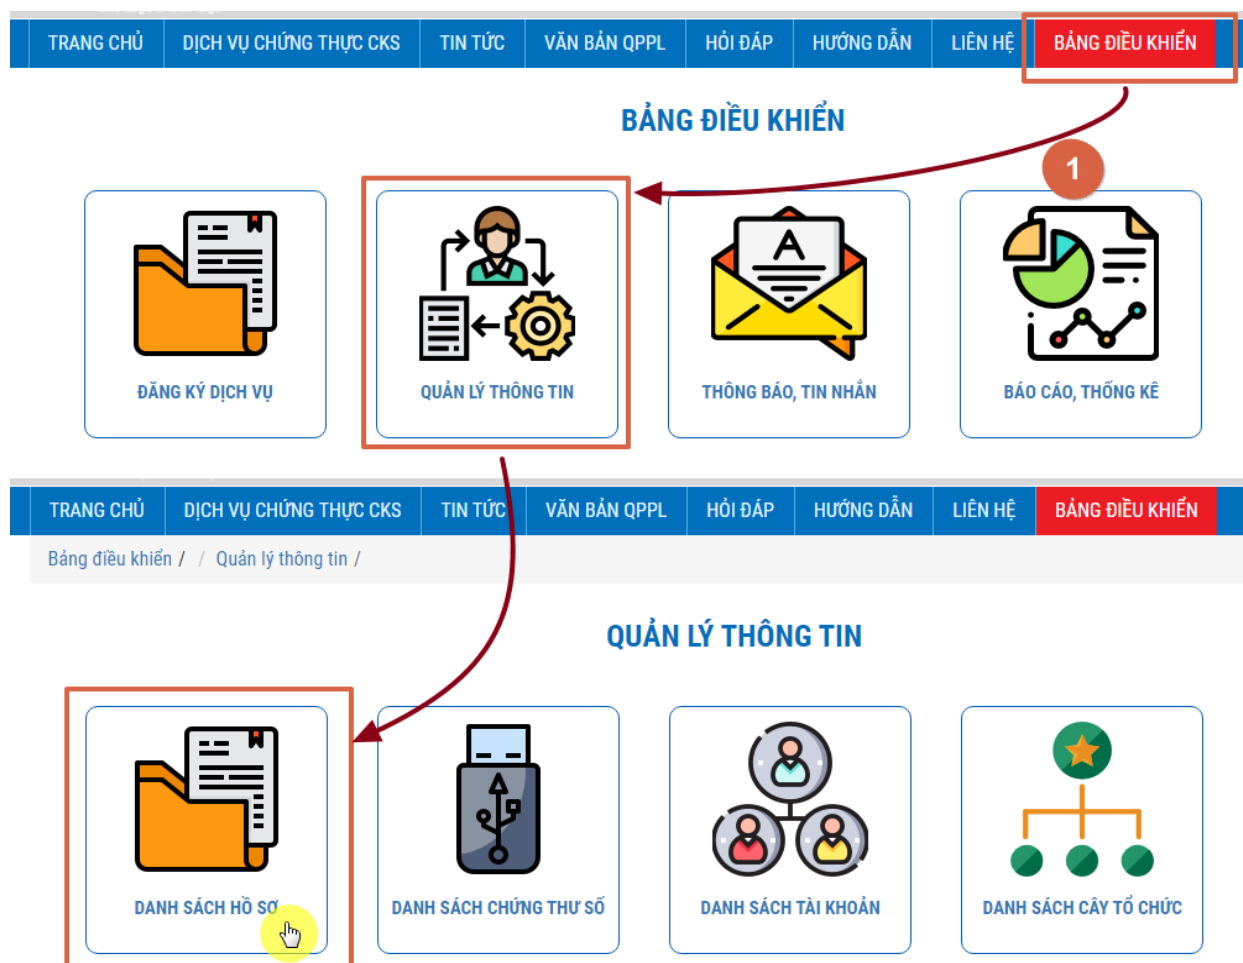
TRANG CHỦ | DỊCH VỤ CHỨNG THỰC CKS | TIN TỨC | VĂN BẢN QPPL | HỎI ĐÁP | HƯỚNG DẪN | LIÊN HỆ | BẢNG ĐIỀU KHIỂN

BẢNG ĐIỀU KHIỂN

1

ĐĂNG KÝ DỊCH VỤ

QUẢN LÝ THÔNG TIN

THÔNG BÁO, TIN NHẮN

BÁO CÁO, THỐNG KÊ

TRANG CHỦ | DỊCH VỤ CHỨNG THỰC CKS | TIN TỨC | VĂN BẢN QPPL | HỎI ĐÁP | HƯỚNG DẪN | LIÊN HỆ | BẢNG ĐIỀU KHIỂN

Bảng điều khiển / / Quản lý thông tin /

QUẢN LÝ THÔNG TIN

DANH SÁCH HỒ SƠ

DANH SÁCH CHỨNG THƯ SỐ

DANH SÁCH TÀI KHOẢN

DANH SÁCH CÂY TỔ CHỨC